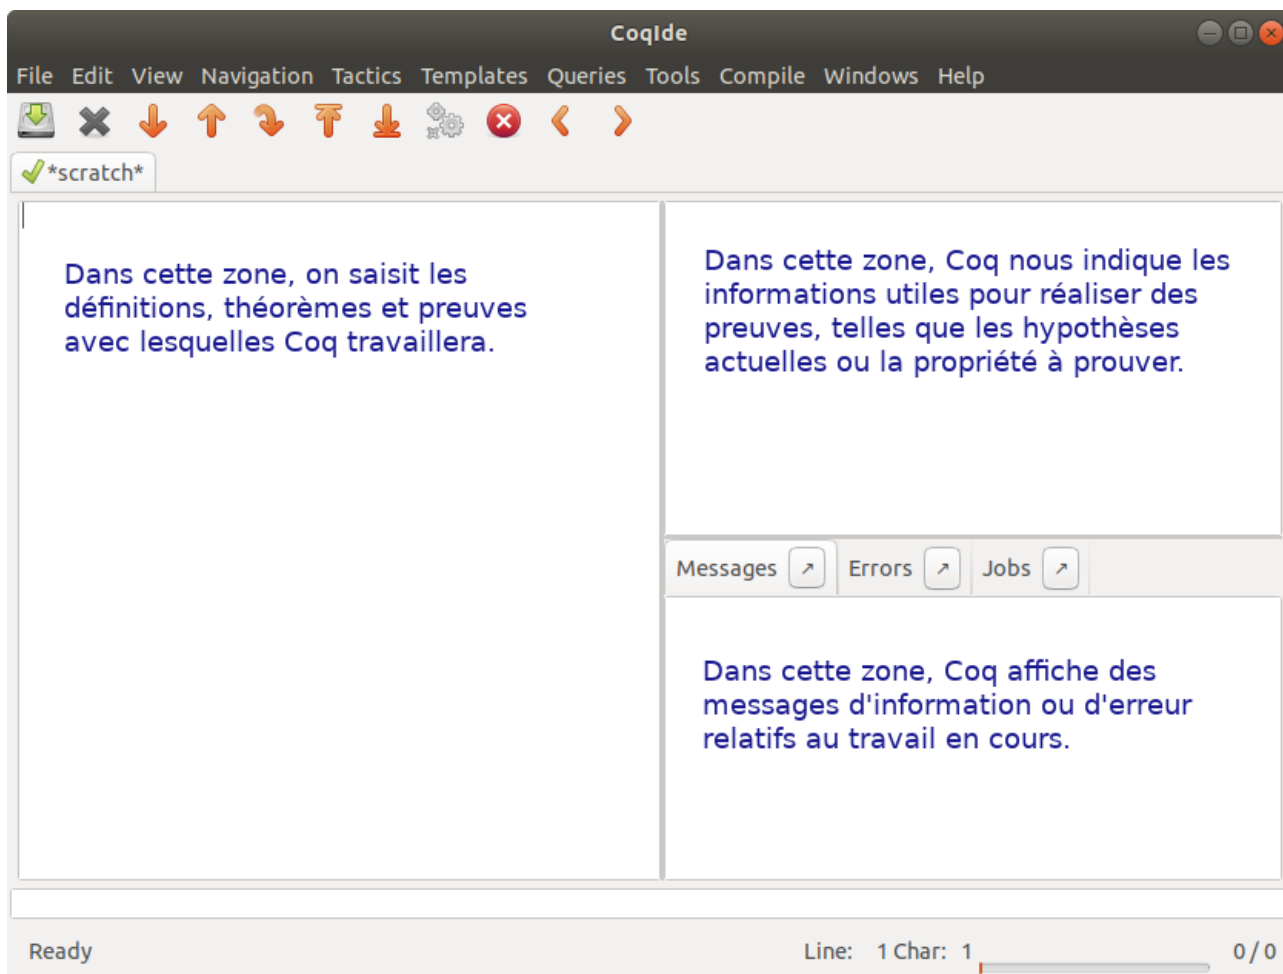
CoqIde

File Edit View Navigation Tactics Templates Queries Tools Compile Windows Help

*scratch*

Dans cette zone, on saisit les définitions, théorèmes et preuves avec lesquelles Coq travaillera.

Dans cette zone, Coq nous indique les informations utiles pour réaliser des preuves, telles que les hypothèses actuelles ou la propriété à prouver.

Messages ↗ Errors ↗ Jobs ↗

Dans cette zone, Coq affiche des messages d'information ou d'erreur relatifs au travail en cours.

Ready

Line: 1 Char: 1

0 / 0